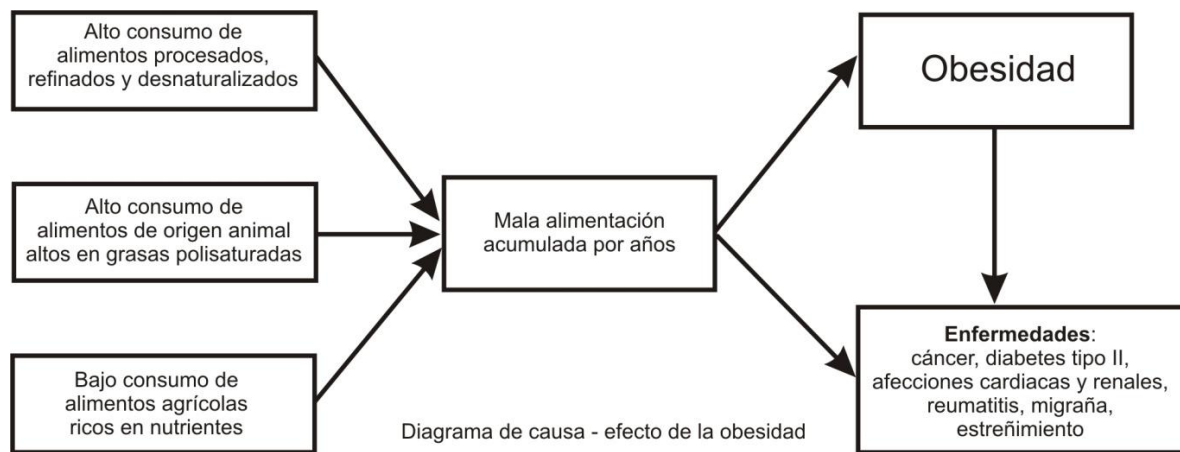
Alto consumo de alimentos procesados, refinados y desnaturalizados

Alto consumo de alimentos de origen animal altos en grasas polisaturadas

Bajo consumo de alimentos agrícolas ricos en nutrientes

Mala alimentación acumulada por años

Obesidad

Enfermedades: cáncer, diabetes tipo II, afecciones cardiacas y renales, reumatitis, migraña, estreñimiento

Diagrama de causa - efecto de la obesidad